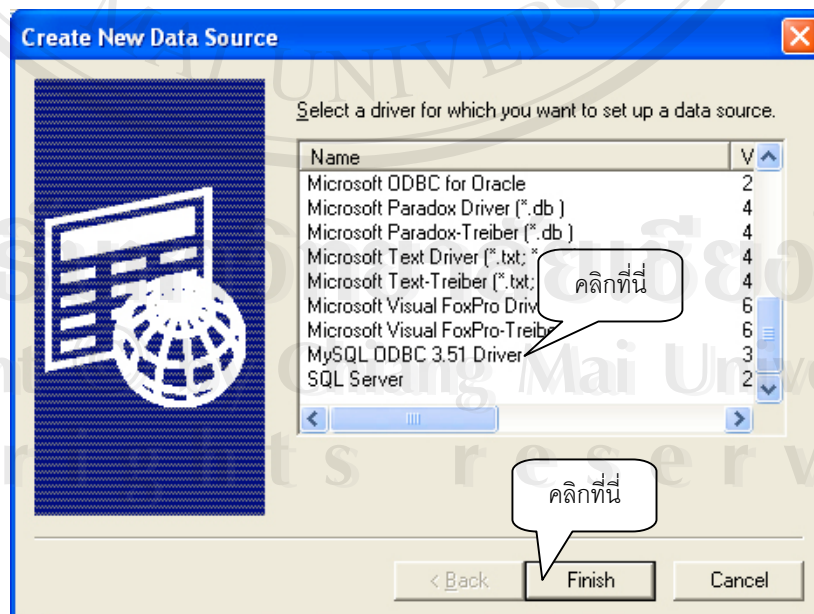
Create New Data Source

Select a driver for which you want to set up a data source.

| Name | V |
|---|---|
| Microsoft ODBC for Oracle | 2 |
| Microsoft Paradox Driver (*.db ) | 4 |
| Microsoft Paradox-Treiber (*.db ) | 4 |
| Microsoft Text Driver (*.txt; * | 4 |
| Microsoft Text-Treiber (*.txt; | 4 |
| Microsoft Visual FoxPro Driv | 6 |
| Microsoft Visual FoxPro-Treibe | 6 |
| MySQL ODBC 3.51 Driver | 3 |
| SQL Server | 2 |

คลิกที่นี่

คลิกที่นี่

< Back  Finish  Cancel

UNIVERS
ลิขสิทธิ์มหาวิทยาลัยเชียงใหม่
Copyright© by Chiang Mai University
All rights reserved